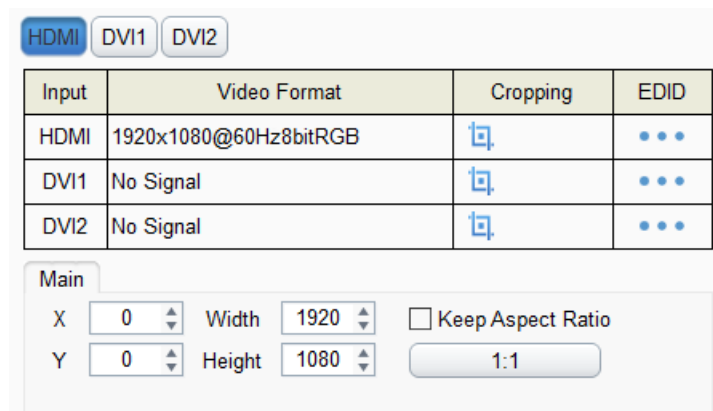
HDMI DVI1 DVI2

| Input | Video Format | Cropping | EDID |
|---|---|---|---|
| HDMI | 1920x1080@60Hz8bitRGB | | ••• |
| DVI1 | No Signal | | ••• |
| DVI2 | No Signal | | ••• |

Main

X 0 Width 1920 Keep Aspect Ratio

Y 0 Height 1080 1:1